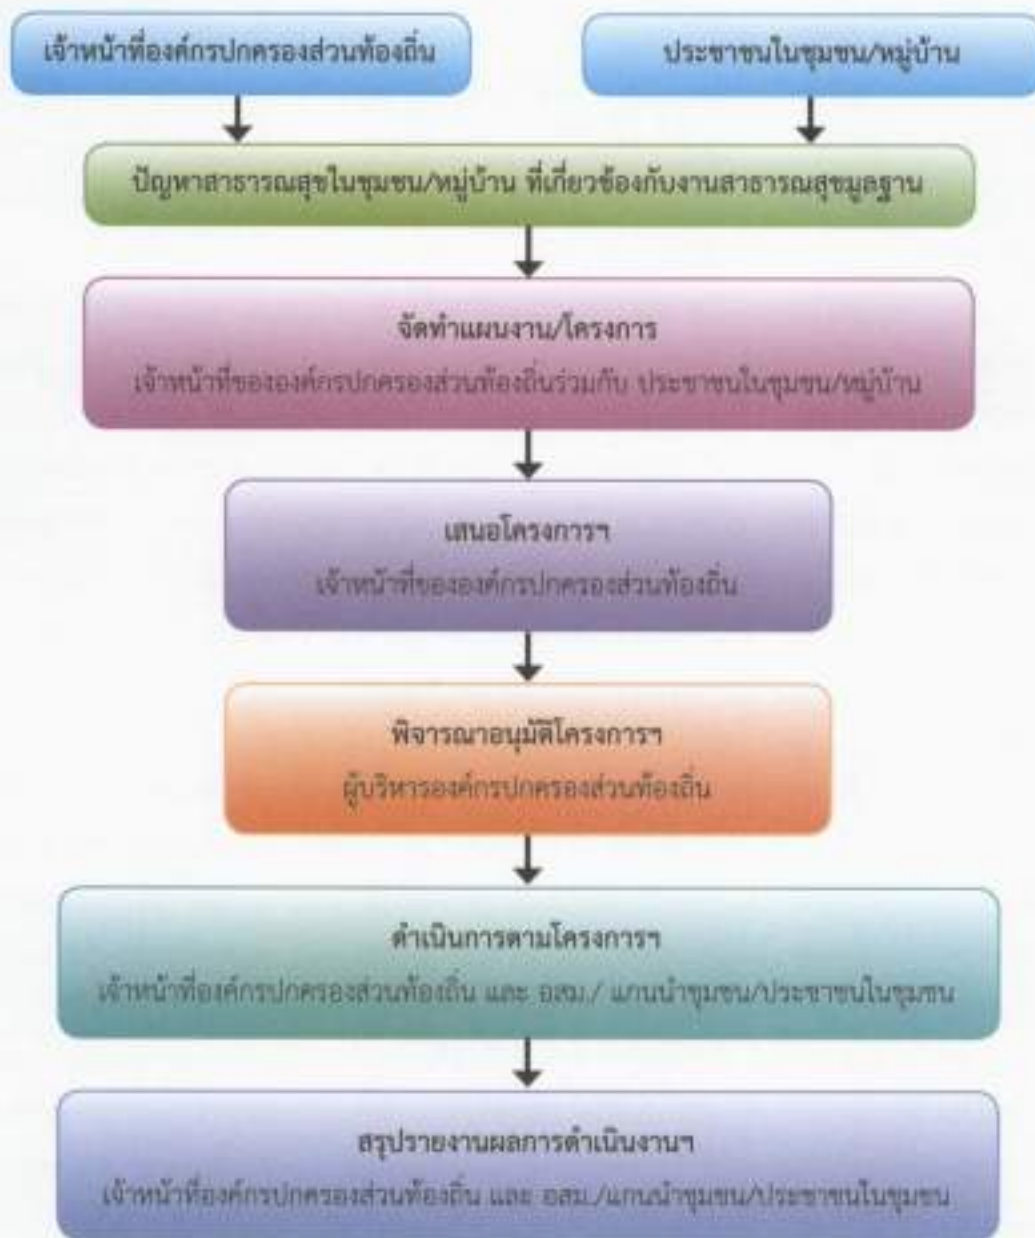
เจ้าหน้าที่องค์กรปกครองส่วนท้องถิ่น

ประชาชนในชุมชน/หมู่บ้าน

ปัญหาสาธารณสุขในชุมชน/หมู่บ้าน ที่เกี่ยวข้องกับงานสาธารณสุขมูลฐาน

จัดทำแผนงาน/โครงการ

เจ้าหน้าที่ขององค์กรปกครองส่วนท้องถิ่นร่วมกับ ประชาชนในชุมชน/หมู่บ้าน

เสนอโครงการฯ

เจ้าหน้าที่ขององค์กรปกครองส่วนท้องถิ่น

พิจารณาอนุมัติโครงการฯ

ผู้บริหารองค์กรปกครองส่วนท้องถิ่น

ดำเนินการตามโครงการฯ

เจ้าหน้าที่องค์กรปกครองส่วนท้องถิ่น และ อสม./ แกนนำชุมชน/ประชาชนในชุมชน

สรุปรายงานผลการดำเนินงานฯ

เจ้าหน้าที่องค์กรปกครองส่วนท้องถิ่น และ อสม./แกนนำชุมชน/ประชาชนในชุมชน